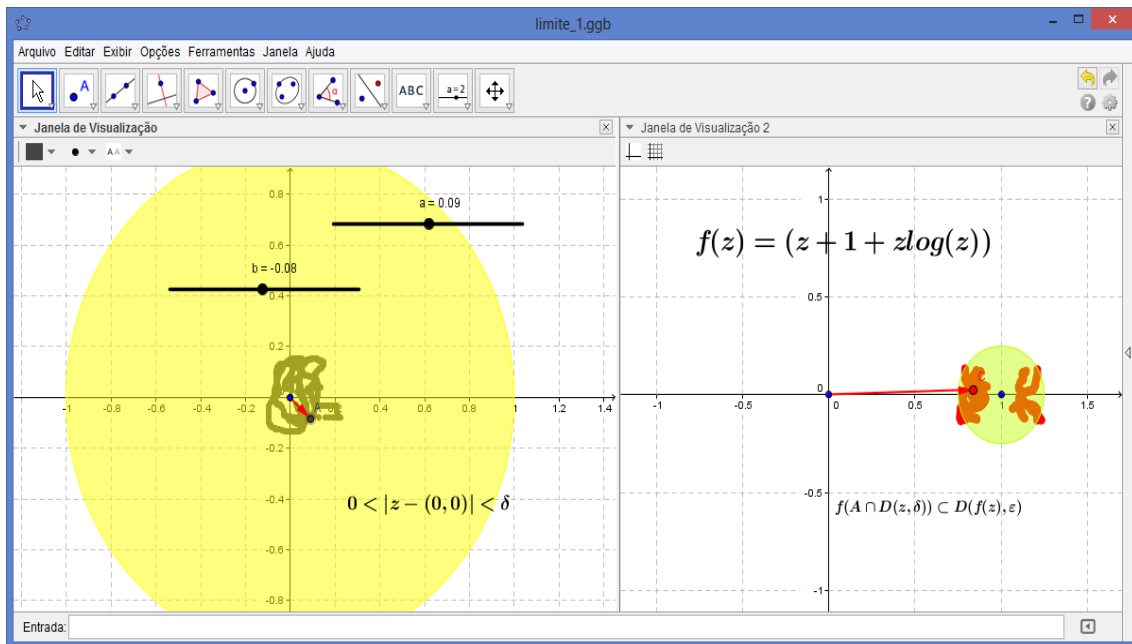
limite_1.ggb

Arquivo Editar Exibir Opções Ferramentas Janela Ajuda

ABC

a = 2

Janela de Visualização

Janela de Visualização 2

AA

a = 0.09

b = -0.08

0.8

0.6

0.4

0.2

-0.2

-0.4

-0.6

-0.8

-1

-0.8

-0.6

-0.4

-0.2

0.2

0.4

0.6

0.8

1

1.2

1.4

$0 < |z - (0,0)| < \delta$

$f(z) = (z + 1 + zlog(z))$

1

0.5

0

-0.5

-1

-1

-0.5

0

0.5

1

1.5

$f(A \cap D(z, \delta)) \subset D(f(z), \varepsilon)$

Entrada: